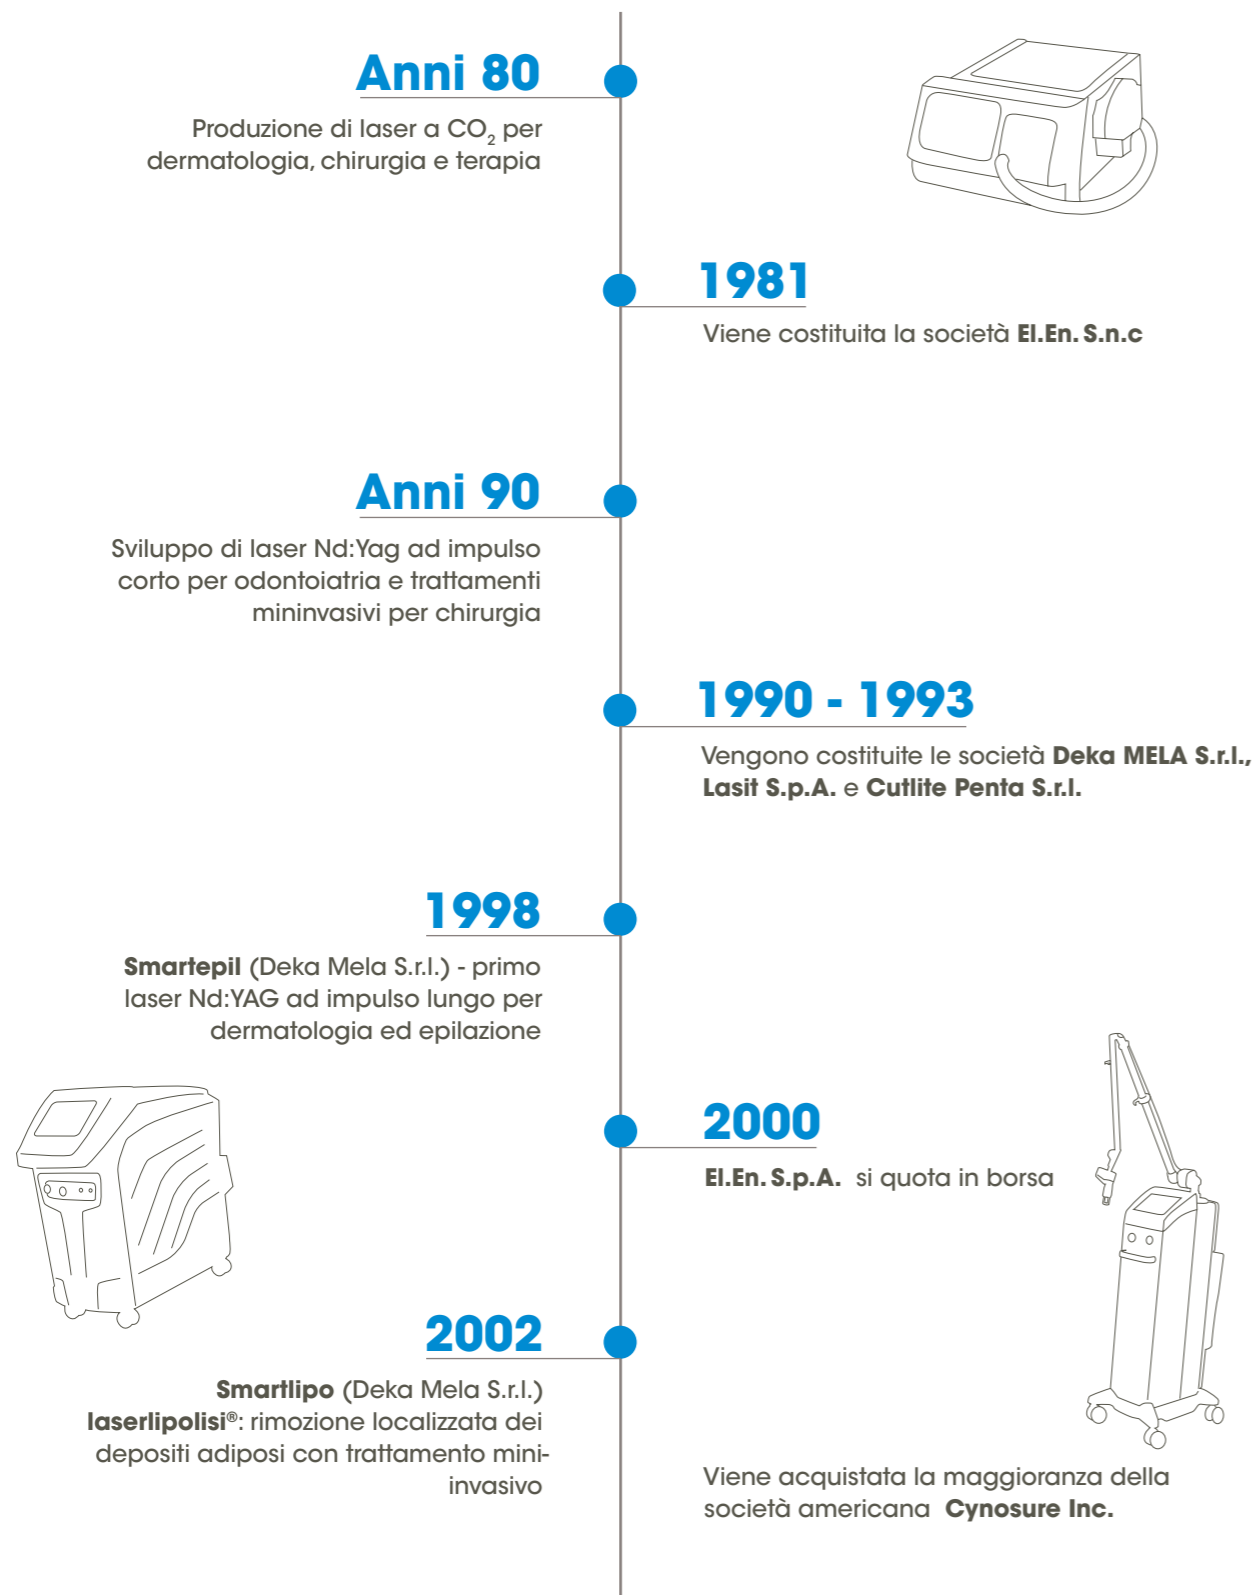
Anni 80

Produzione di laser a $CO_2$ per dermatologia, chirurgia e terapia

1981

Viene costituita la società El.En. S.n.c

Anni 90

Sviluppo di laser Nd:Yag ad impulso corto per odontoiatria e trattamenti mininvasivi per chirurgia

1990 - 1993

Vengono costituite le società Deka MELA S.r.l., Lasit S.p.A. e Cutlite Penta S.r.l.

1998

Smartepil (Deka Mela S.r.l.) - primo laser Nd:YAG ad impulso lungo per dermatologia ed epilazione

2000

El.En. S.p.A. si quota in borsa

2002

Smartlipo (Deka Mela S.r.l.) laserlipolisi®: rimozione localizzata dei depositi adiposi con trattamento mini-invasivo

Viene acquistata la maggioranza della società americana Cynosure Inc.